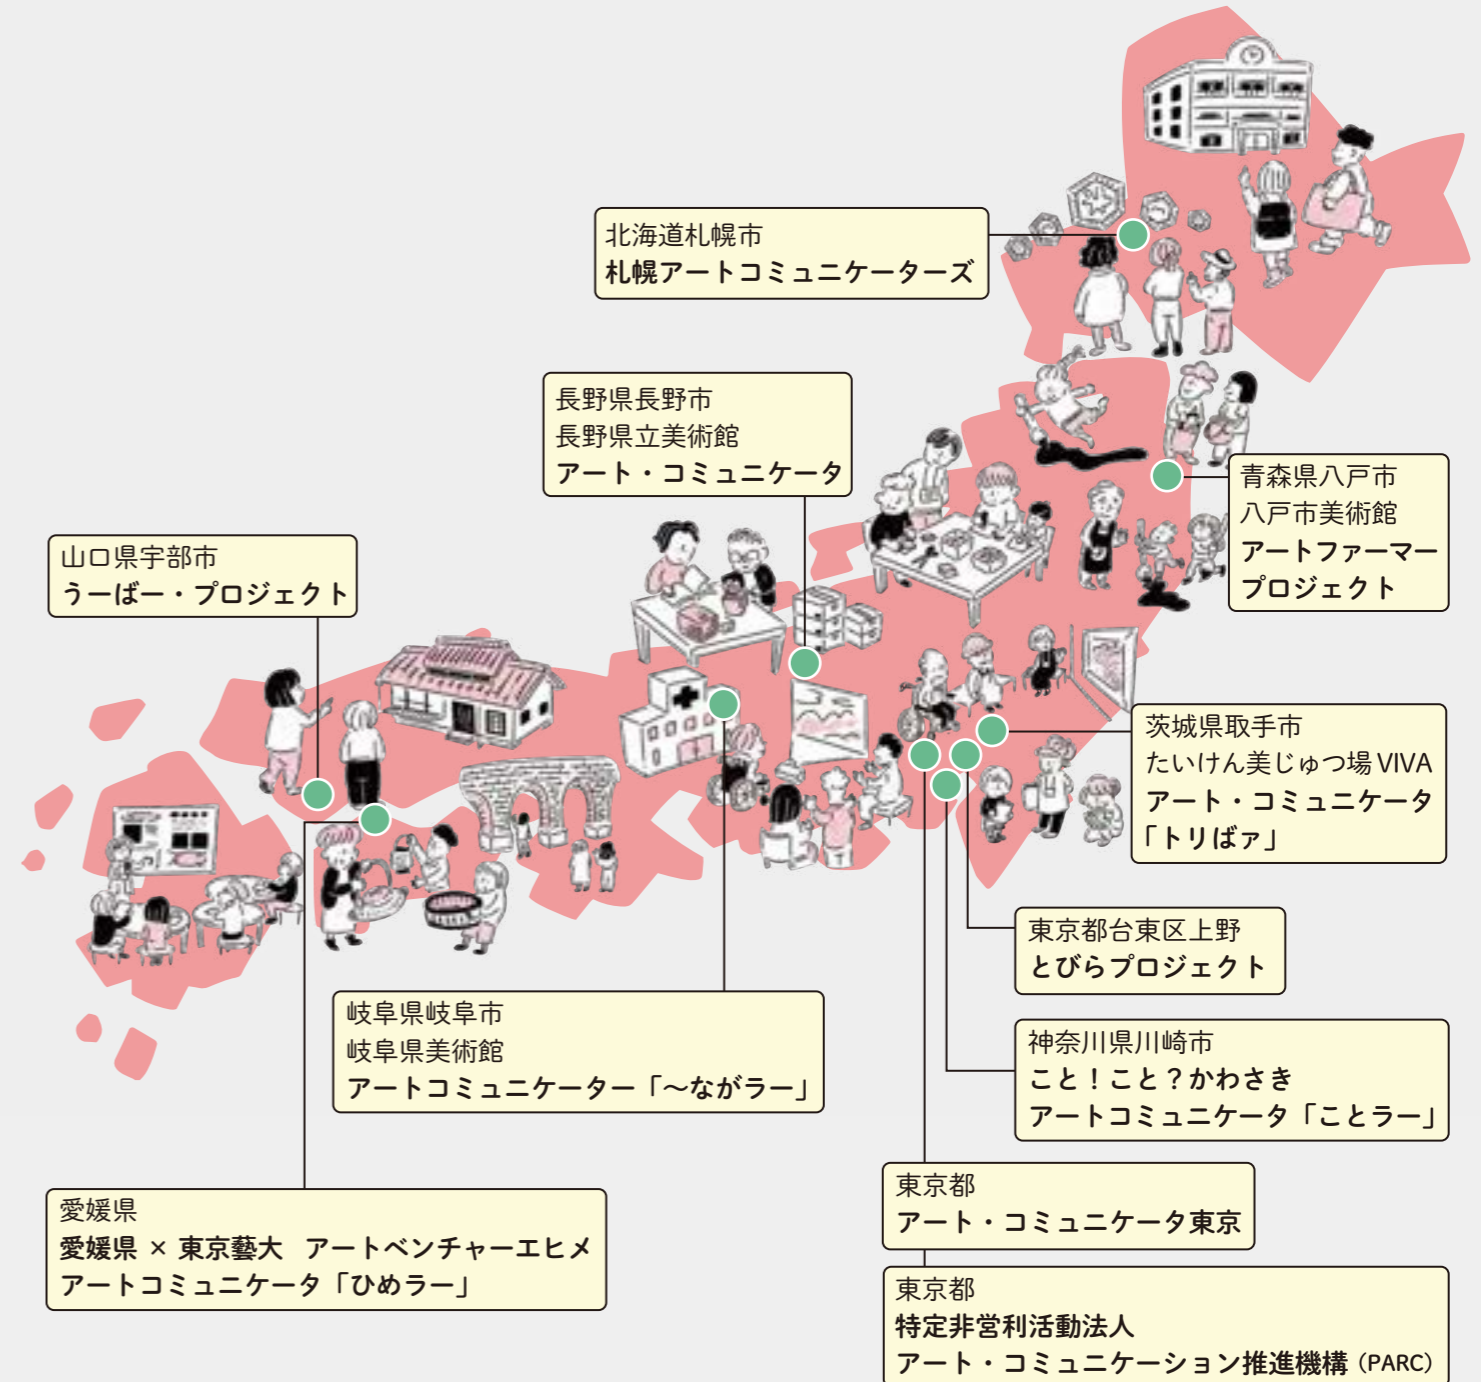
北海道札幌市
札幌アートコミュニケーターズ

長野県長野市
長野県立美術館
アート・コミュニケータ

山口県宇部市
うーばー・プロジェクト

青森県八戸市
八戸市美術館
アートファーマー
プロジェクト

茨城県取手市
たいけん美じゅつ場 VIVA
アート・コミュニケータ
「トリばァ」

東京都台東区上野
とびらプロジェクト

神奈川県川崎市
こと！こと？かわさき
アートコミュニケータ「ことラー」

岐阜県岐阜市
岐阜県美術館
アートコミュニケーター「～ながラー」

愛媛県
愛媛県 × 東京藝大 アートベンチャーエヒメ
アートコミュニケータ「ひめラー」

東京都
アート・コミュニケータ東京

東京都
特定非営利活動法人
アート・コミュニケーション推進機構（PARC）